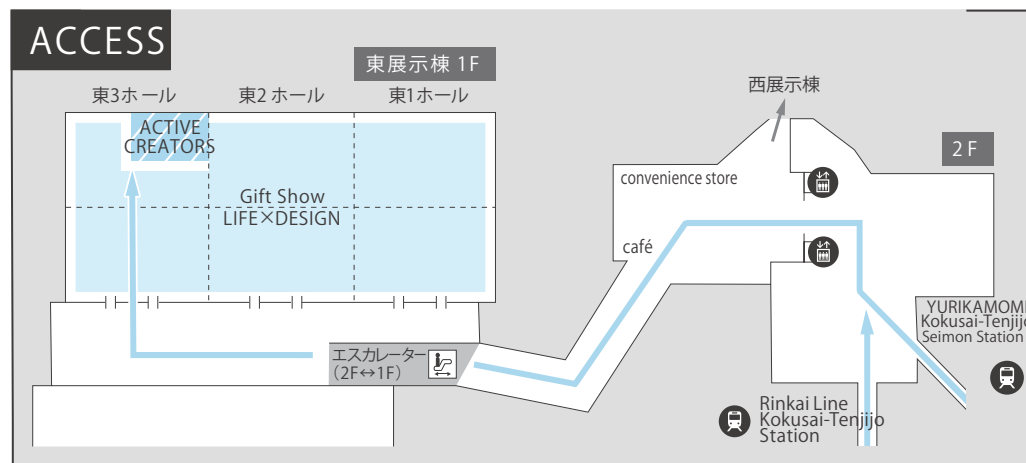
ACCESS

東展示棟 1F

東3ホール

東2 ホール

東1ホール

ACTIVE CREATORS

Gift Show LIFE×DESIGN

西展示棟

2 F

convenience store

café

エスカレーター (2F↔1F)

YURIKAMOME Kokusai-Tenjijo Seimon Station

Rinkai Line Kokusai-Tenjijo Station